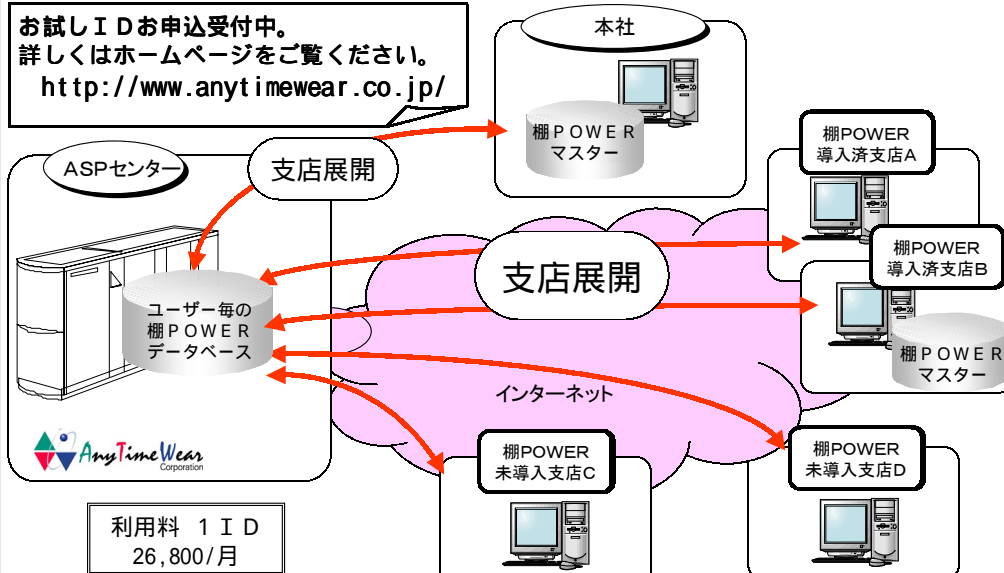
お試しＩＤお申込受付中。
詳しくはホームページをご覧ください。
http://www.anytimewear.co.jp/

本社

棚ＰＯＷＥＲ
マスター

ASPセンター

支店展開

棚POWER
導入済支店A

棚POWER
導入済支店B

支店展開

ユーザー毎の
棚ＰＯＷＥＲ
データベース

棚ＰＯＷＥＲ
マスター

インターネット

AnyTimeWear
Corporation

棚POWER
未導入支店C

棚POWER
未導入支店D

利用料　１ＩＤ
26,800/月